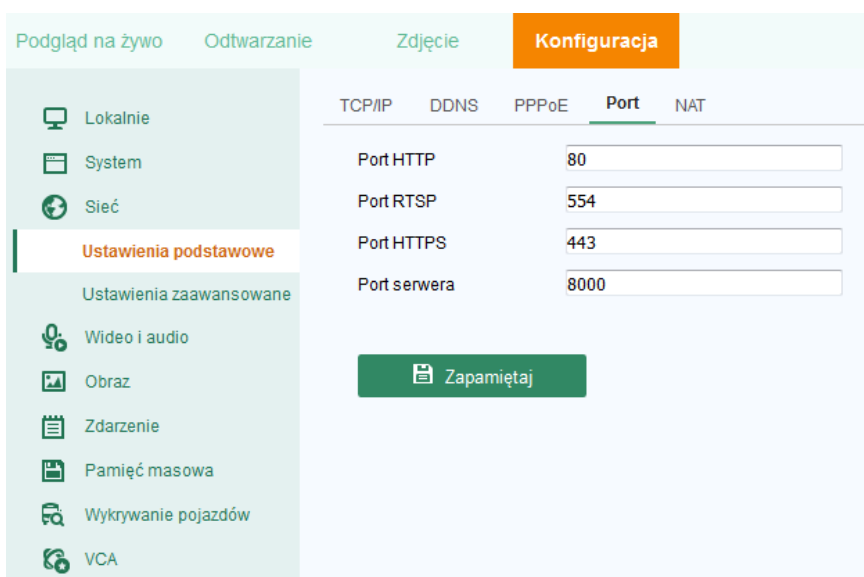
Podgląd na żywo Odtwarzanie Zdjęcie Konfiguracja

Lokalnie
System
Sieć
Ustawienia podstawowe
Ustawienia zaawansowane
Wideo i audio
Obraz
Zdarzenie
Pamięć masowa
Wykrywanie pojazdów
VCA

TCP/IP DDNS PPPoE Port NAT

Port HTTP 80
Port RTSP 554
Port HTTPS 443
Port serwera 8000

Zapamiętaj